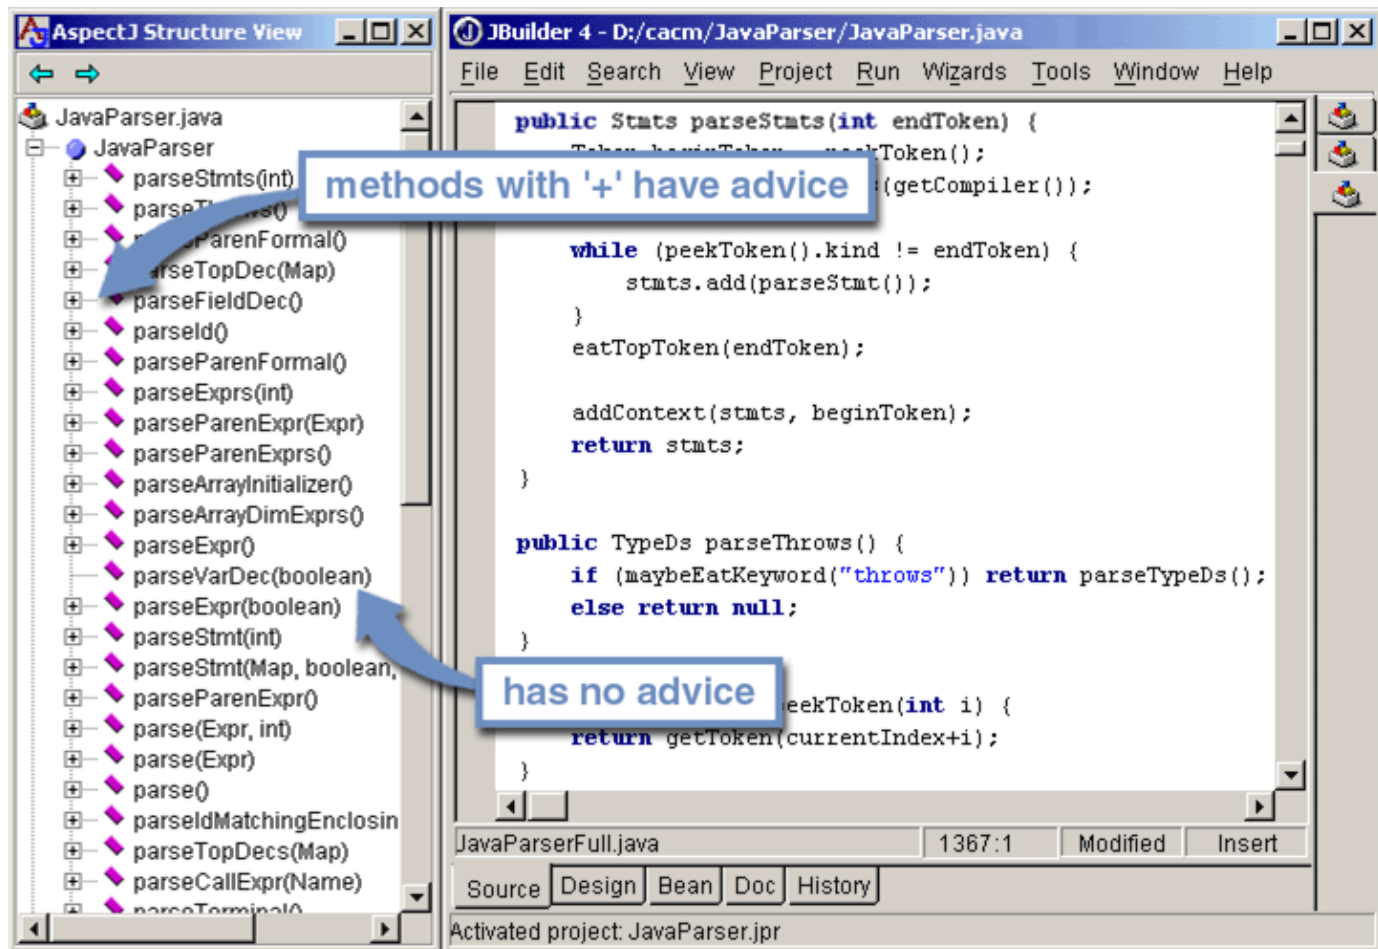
AspectJ Structure View

JavaParser.java
JavaParser
parseStmts(int)
parse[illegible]()
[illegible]arenFormal()
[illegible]rseTopDec(Map)
parseFieldDec()
parseId()
parseParenFormal()
parseExprs(int)
parseParenExpr(Expr)
parseParenExprs()
parseArrayInitializer()
parseArrayDimExprs()
parseExpr()
parseVarDec(boolean)
parseExpr(boolean)
parseStmt(int)
parseStmt(Map, boolean,
parseParenExpr()
parse(Expr, int)
parse(Expr)
parse()
parseIdMatchingEnclosin
parseTopDecs(Map)
parseCallExpr(Name)
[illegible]

methods with '+' have advice

has no advice

JBuilder 4 - D:/cacm/JavaParser/JavaParser.java

File Edit Search View Project Run Wizards Tools Window Help

public Stmts parseStmts(int endToken) {
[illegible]Token();
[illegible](getCompiler());

while (peekToken().kind != endToken) {
stmts.add(parseStmt());
}
eatTopToken(endToken);

addContext(stmts, beginToken);
return stmts;
}

public TypeDs parseThrows() {
if (maybeEatKeyword("throws")) return parseTypeDs();
else return null;
}

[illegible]eekToken(int i) {
return getToken(currentIndex+i);
}

JavaParserFull.java | 1367:1 | Modified | Insert

Source Design Bean Doc History

Activated project: JavaParser.jpr